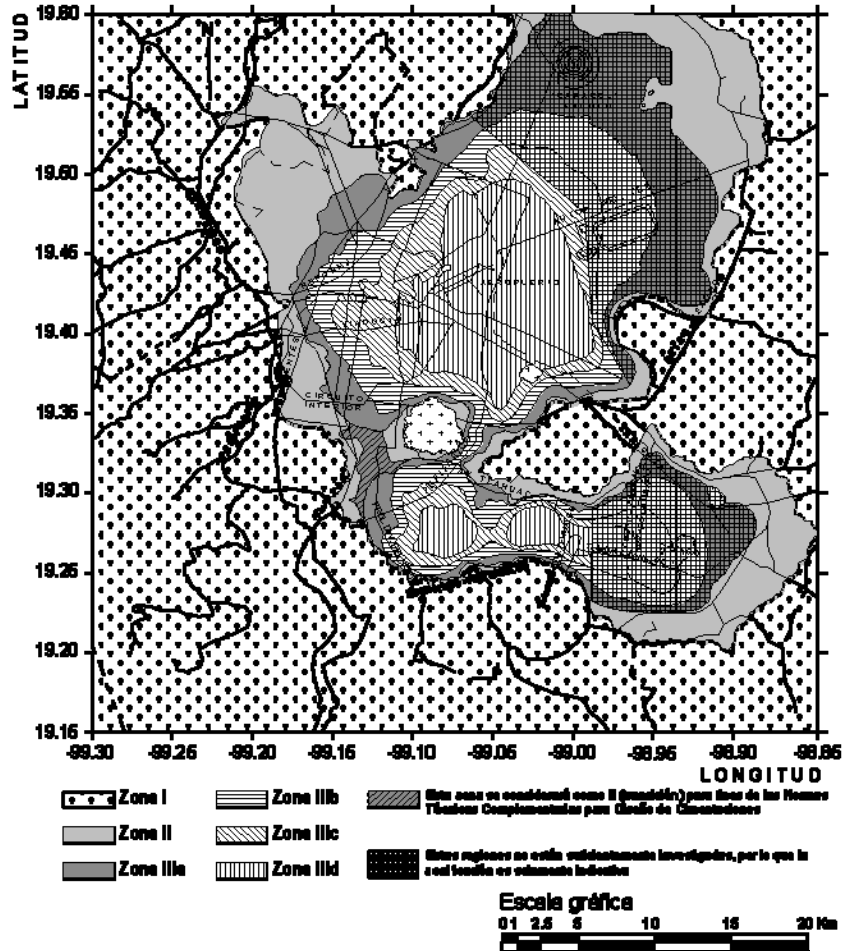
LATITUD

19.80
19.65
19.60
19.45
19.40
19.35
19.30
19.25
19.20
19.16

CIRCUITO INTERIOR
PERIFERICO

-99.30 -99.25 -99.20 -99.15 -99.10 -99.05 -99.00 -98.95 -98.90 -98.85

LONGITUD

Zona I
Zona II
Zona IIIa
Zona IIIb
Zona IIIc
Zona IIId

Esta zona se considerará como II (transición) para fines de las Normas Técnicas Complementarias para Diseño de Cimentaciones

Estas regiones no están suficientemente investigadas, por lo que la zonificación es solamente indicativa

Escala gráfica
0 1 2.5 5 10 15 20 Km